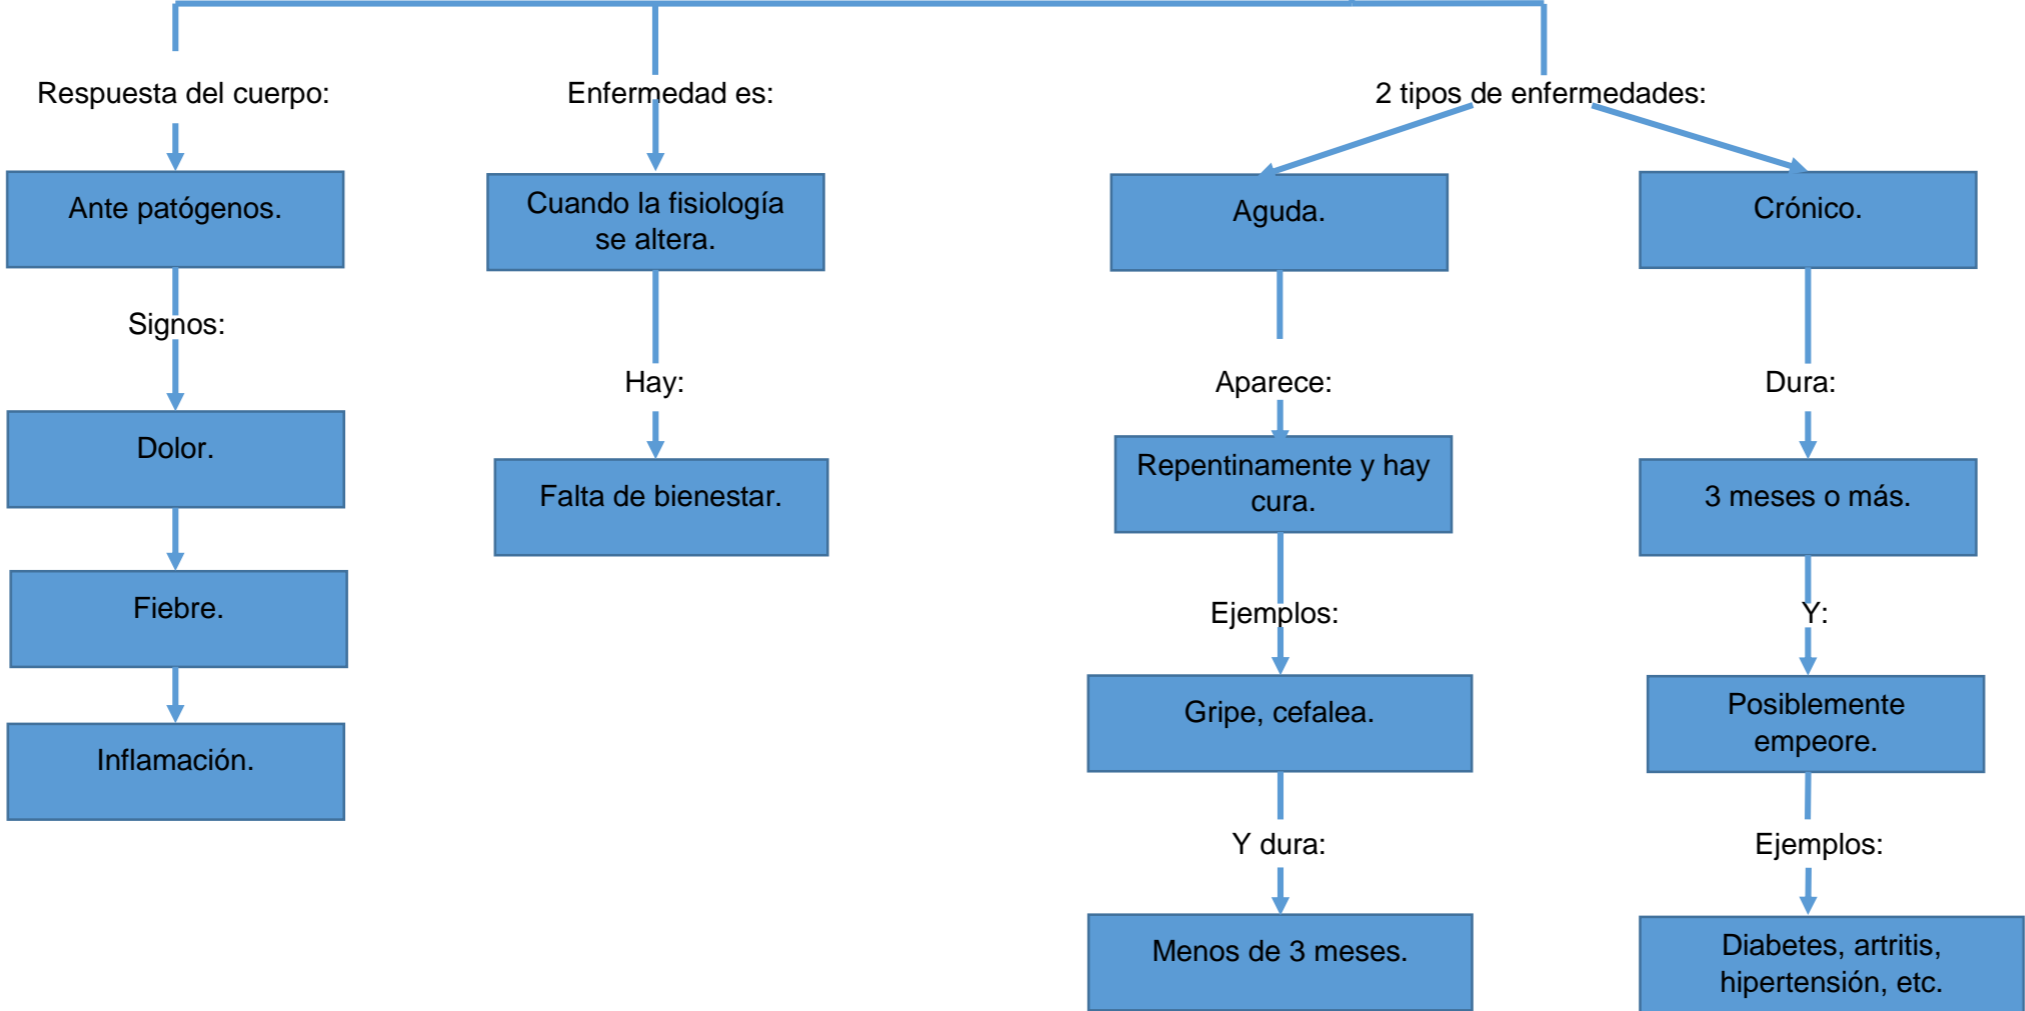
Respuesta del cuerpo:

Ante patógenos.

Signos:

Dolor.

Fiebre.

Inflamación.

Enfermedad es:

Cuando la fisiología se altera.

Hay:

Falta de bienestar.

2 tipos de enfermedades:

Aguda.

Aparece:

Repentinamente y hay cura.

Ejemplos:

Gripe, cefalea.

Y dura:

Menos de 3 meses.

Crónico.

Dura:

3 meses o más.

Y:

Posiblemente empeore.

Ejemplos:

Diabetes, artritis, hipertensión, etc.